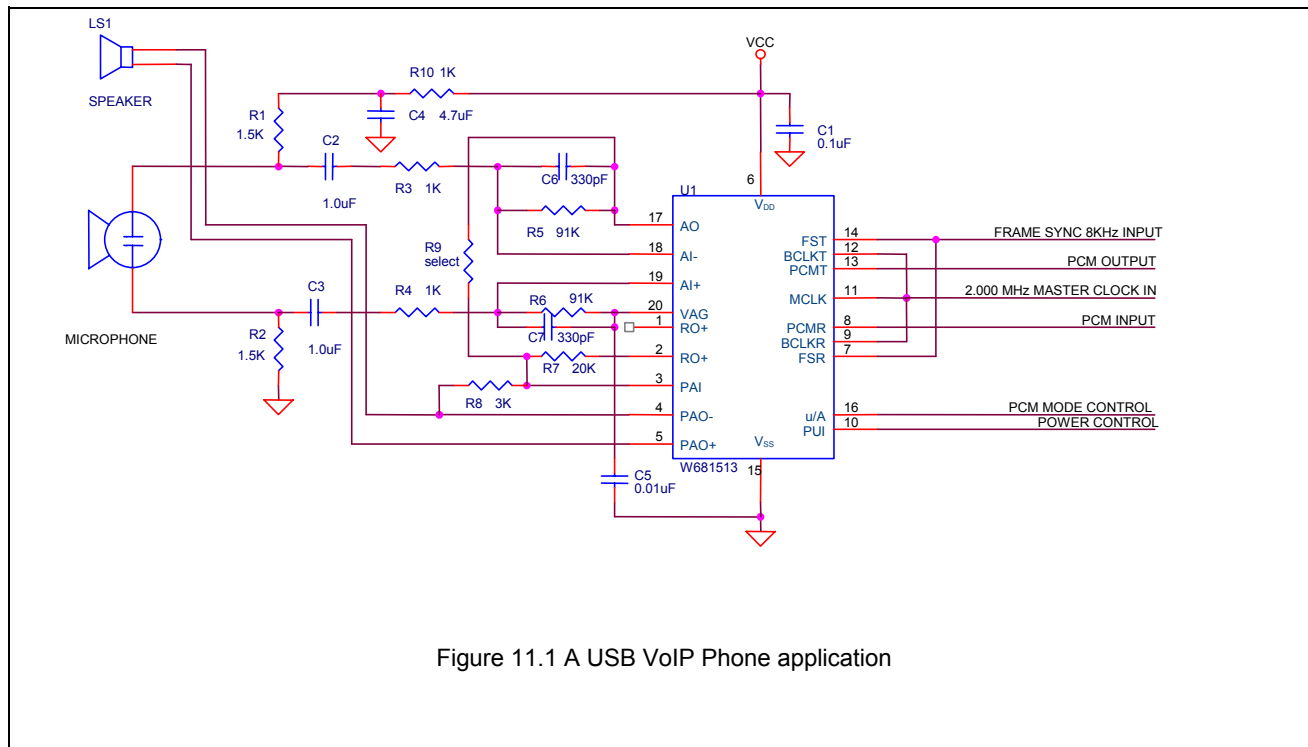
LS1

SPEAKER

VCC

R10 1K

C4 4.7uF

C1
0.1uF

R1
1.5K

C2

1.0uF

R3 1K

C6 330pF

U1

6

$V_{DD}$

17 AO

R5 91K

18 AI-

R9
select

19 AI+

C3

R4 1K

R6 91K

20 VAG

1 RO+

C7 330pF

MICROPHONE

R2
1.5K

1.0uF

R7 20K

2 RO+

3 PAI

R8 3K

4 PAO-

5 PAO+

$V_{SS}$

W681513

15

C5
0.01uF

FST 14
BCLKT 12
PCMT 13
MCLK 11
PCMR 8
BCLKR 9
FSR 7

FRAME SYNC 8KHz INPUT
PCM OUTPUT
2.000 MHz MASTER CLOCK IN
PCM INPUT

u/A 16
PUI 10

PCM MODE CONTROL
POWER CONTROL

Figure 11.1 A USB VoIP Phone application